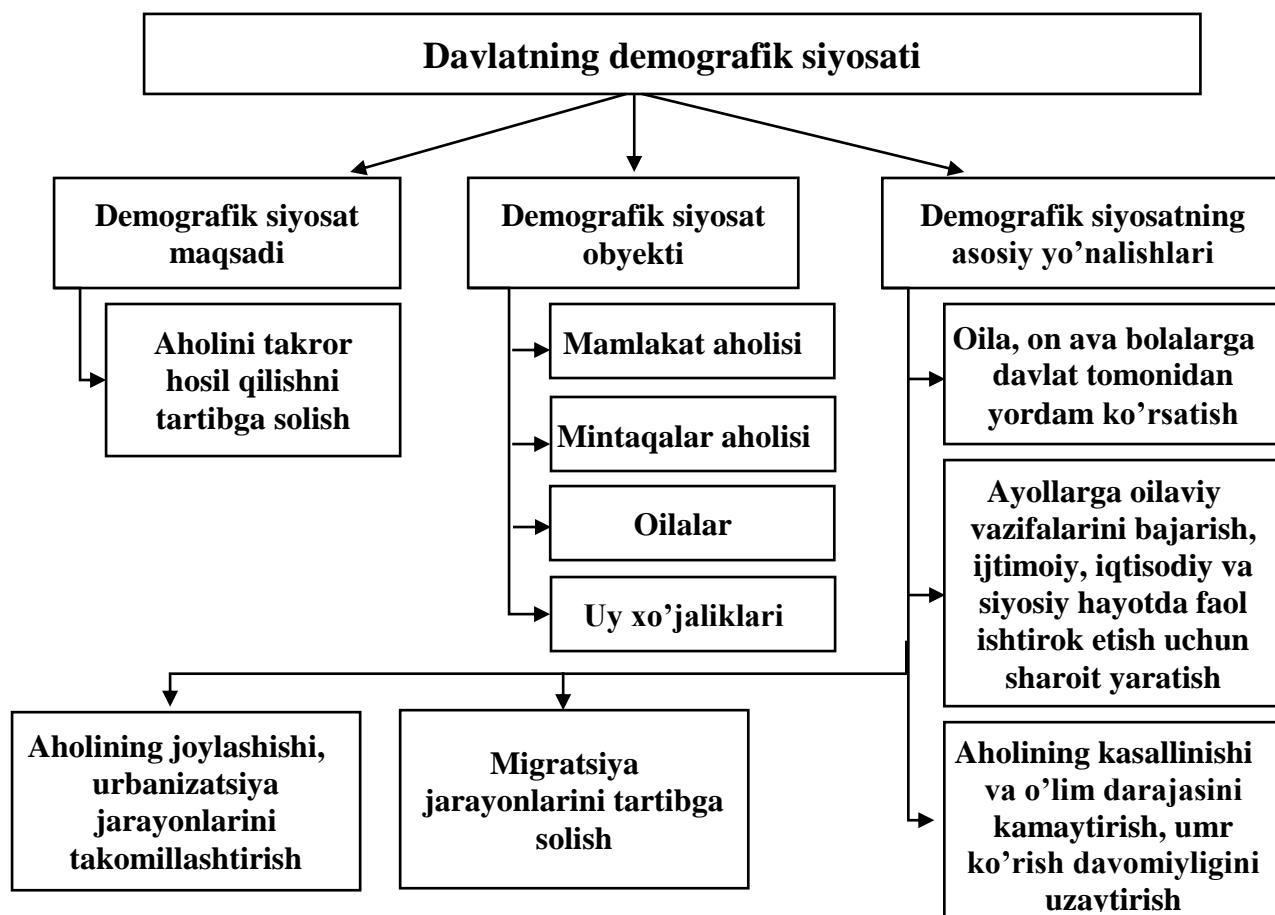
Davlatning demografik siyosati

Demografik siyosat maqsadi

Aholini takror hosil qilishni tartibga solish

Demografik siyosat obyekti

Mamlakat aholisi

Mintaqalar aholisi

Oilalar

Uy xo'jaliklari

Demografik siyosatning asosiy yo'nalishlari

Oila, on ava bolalarga davlat tomonidan yordam ko'rsatish

Ayollarga oilaviy vazifalarini bajarish, ijtimoiy, iqtisodiy va siyosiy hayotda faol ishtirok etish uchun sharoit yaratish

Aholining kasallinishi va o'lim darajasini kamaytirish, umr ko'rish davomiyligini uzaytirish

Aholining joylashishi, urbanizatsiya jarayonlarini takomillashtirish

Migratsiya jarayonlarini tartibga solish